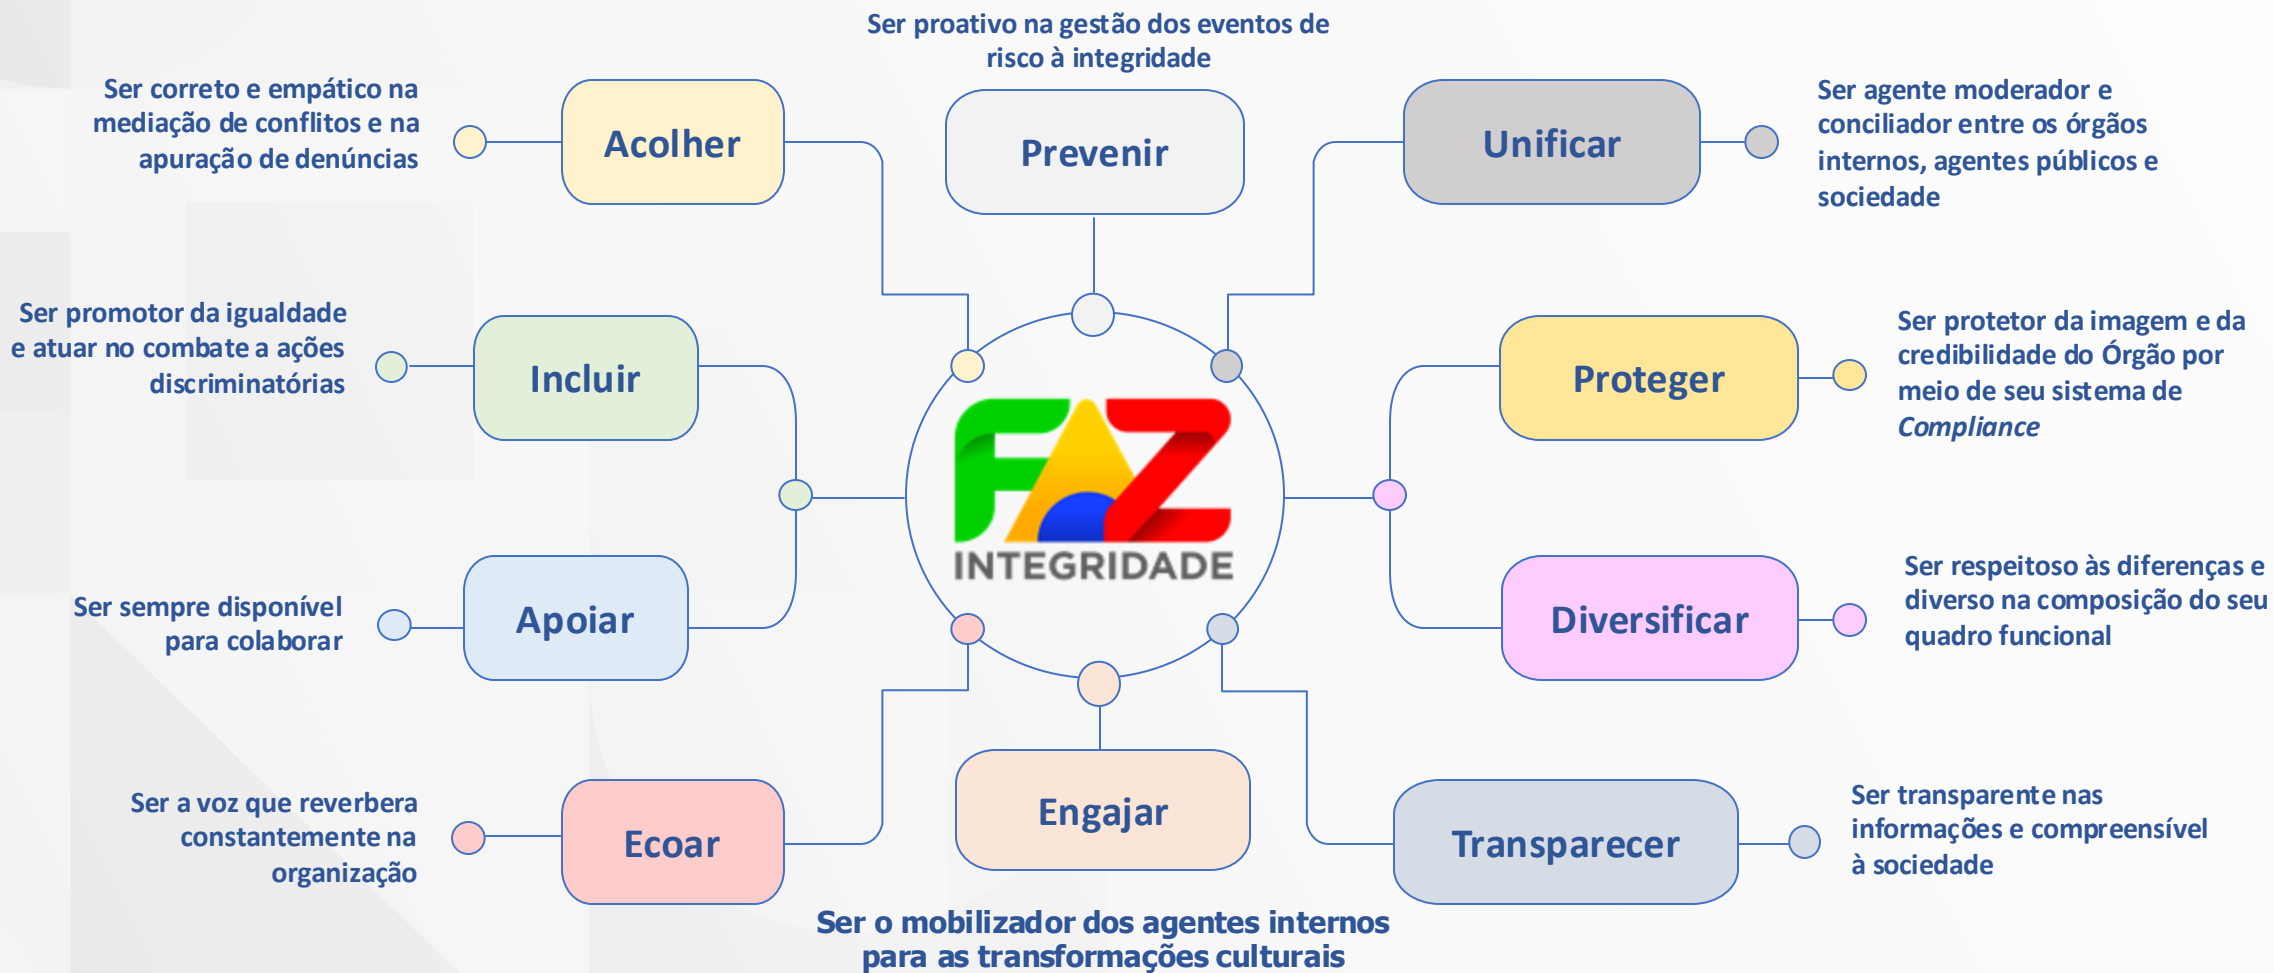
Ser proativo na gestão dos eventos de risco à integridade

Prevenir

Ser correto e empático na mediação de conflitos e na apuração de denúncias

Acolher

Unificar

Ser agente moderador e conciliador entre os órgãos internos, agentes públicos e sociedade

Ser promotor da igualdade e atuar no combate a ações discriminatórias

Incluir

FAZ
INTEGRIDADE

Proteger

Ser protetor da imagem e da credibilidade do Órgão por meio de seu sistema de *Compliance*

Ser sempre disponível para colaborar

Apoiar

Diversificar

Ser respeitoso às diferenças e diverso na composição do seu quadro funcional

Ser a voz que reverbera constantemente na organização

Ecoar

Engajar

Transparecer

Ser transparente nas informações e compreensível à sociedade

Ser o mobilizador dos agentes internos para as transformações culturais